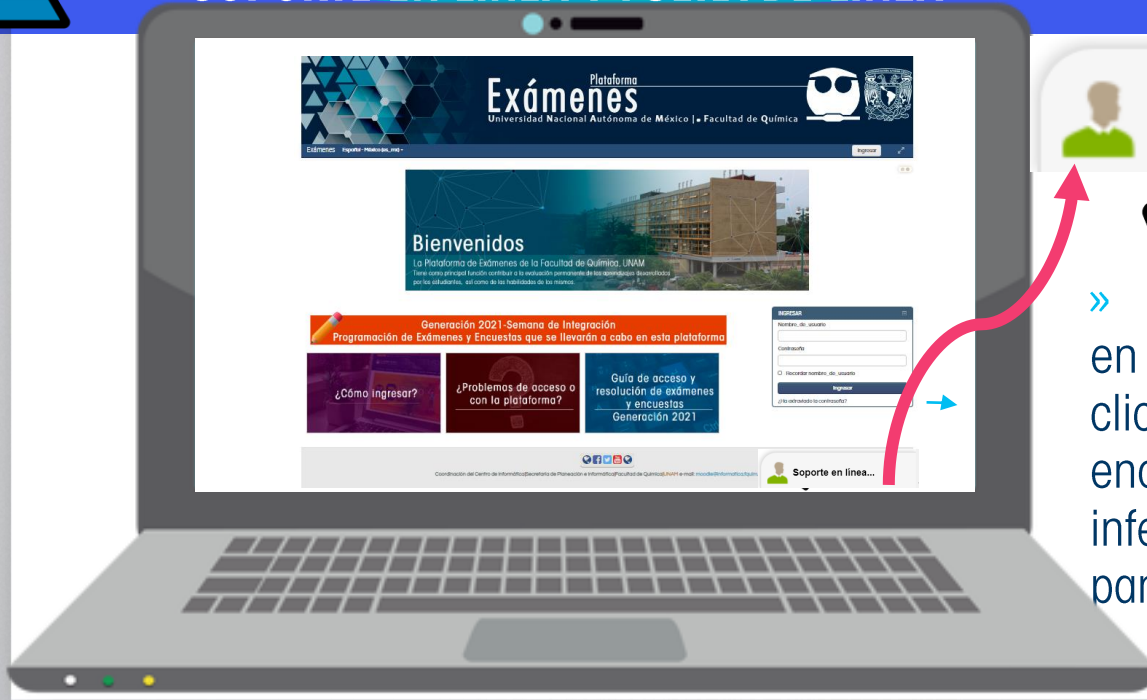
Plataforma
Exámenes
Universidad Nacional Autónoma de México | Facultad de Química

Exámenes Español - México (es_mx)

Ingresar

Bienvenidos
La Plataforma de Exámenes de la Facultad de Química, UNAM
Tiene como principal función contribuir a la evaluación permanente de los aprendizajes desarrollados por los estudiantes, así como de las habilidades de los mismos.

Generación 2021-Semana de Integración
Programación de Exámenes y Encuestas que se llevarán a cabo en esta plataforma

¿Cómo ingresar?

¿Problemas de acceso o con la plataforma?

Guía de acceso y resolución de exámenes y encuestas Generación 2021

INGRESAR
Nombre_de_usuario
Contraseña
Recordar nombre_de_usuario
Ingresar
¿Ha extraviado la contraseña?

Coordinación del Centro de Informática|Secretaría de Planeación e Informática|Facultad de Química|UNAM e-mail: moodle@informatica.fquim

Soporte en línea...

»
en
clic
enc
infe
par